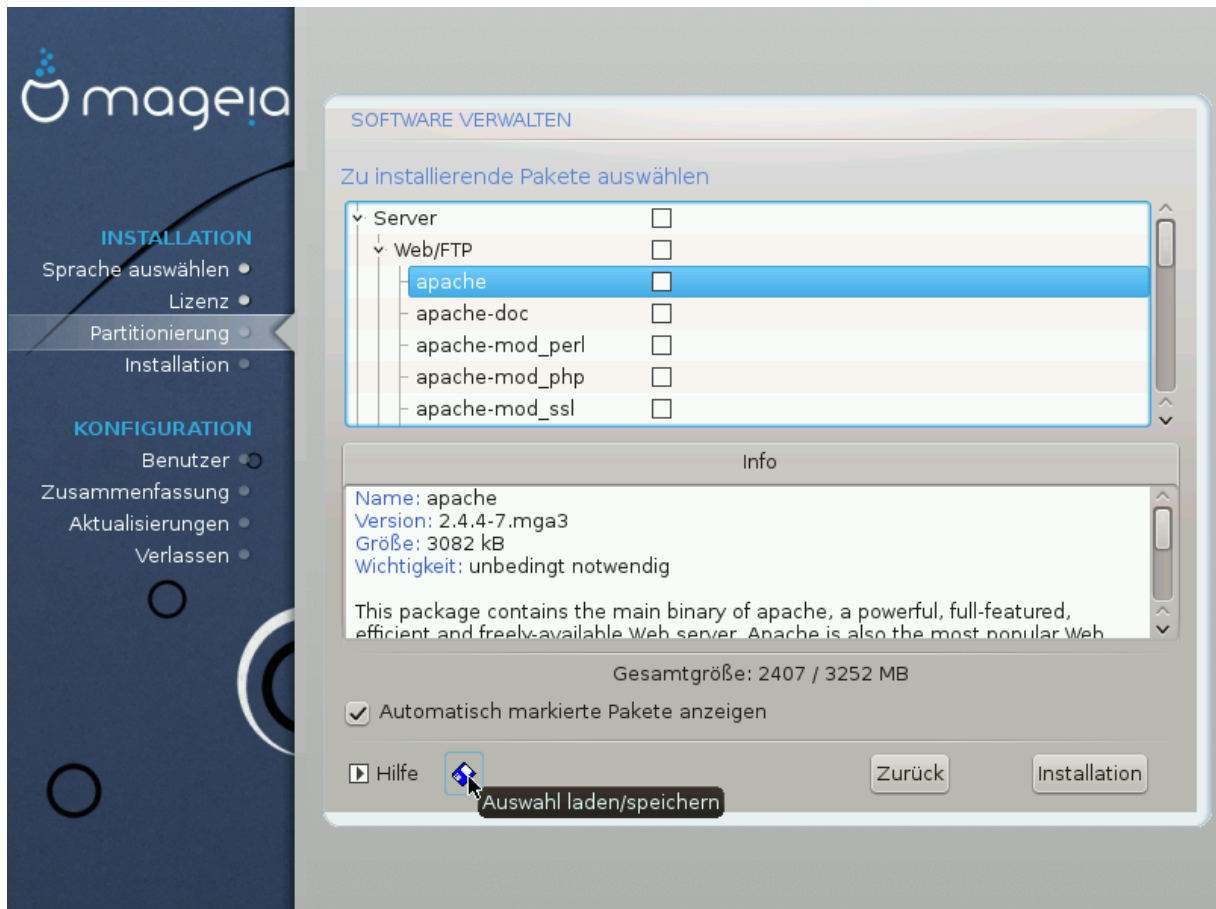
mageia

INSTALLATION
Sprache auswählen
Lizenz
Partitionierung
Installation

KONFIGURATION
Benutzer
Zusammenfassung
Aktualisierungen
Verlassen

SOFTWARE VERWALTEN

Zu installierende Pakete auswählen

Server
Web/FTP
apache
apache-doc
apache-mod_perl
apache-mod_php
apache-mod_ssl

Info

Name: apache
Version: 2.4.4-7.mga3
Größe: 3082 kB
Wichtigkeit: unbedingt notwendig

This package contains the main binary of apache, a powerful, full-featured, efficient and freely-available Web server. Apache is also the most popular Web

Gesamtgröße: 2407 / 3252 MB

Automatisch markierte Pakete anzeigen

Hilfe
Auswahl laden/speichern
Zurück
Installation